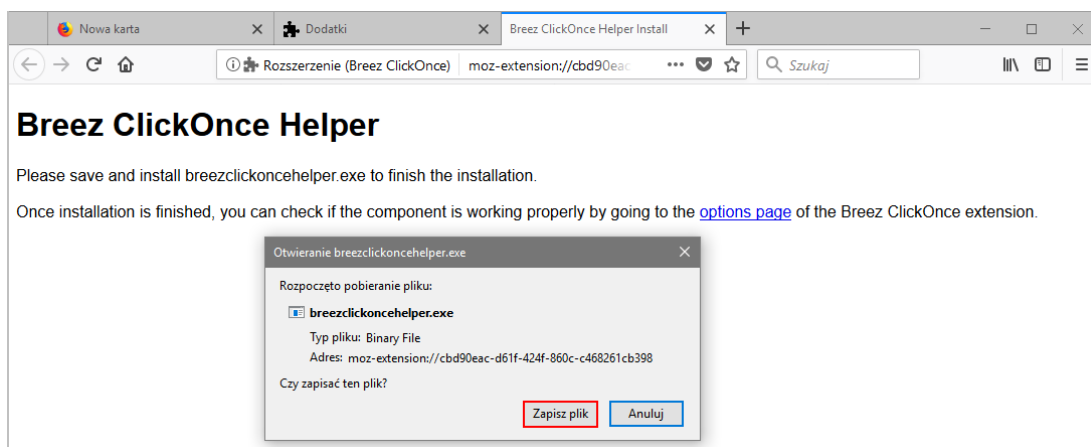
Nowa karta ×
Dodatki ×
Breez ClickOnce Helper Install ×
+

Rozszerzenie (Breez ClickOnce) moz-extension://cbd90eac
Szukaj

# Breez ClickOnce Helper

Please save and install breezclickoncehelper.exe to finish the installation.

Once installation is finished, you can check if the component is working properly by going to the options page of the Breez ClickOnce extension.

Otwieranie breezclickoncehelper.exe ×

Rozpoczęto pobieranie pliku:

breezclickoncehelper.exe

Typ pliku: Binary File

Adres: moz-extension://cbd90eac-d61f-424f-860c-c468261cb398

Czy zapisać ten plik?

Zapisz plik Anuluj